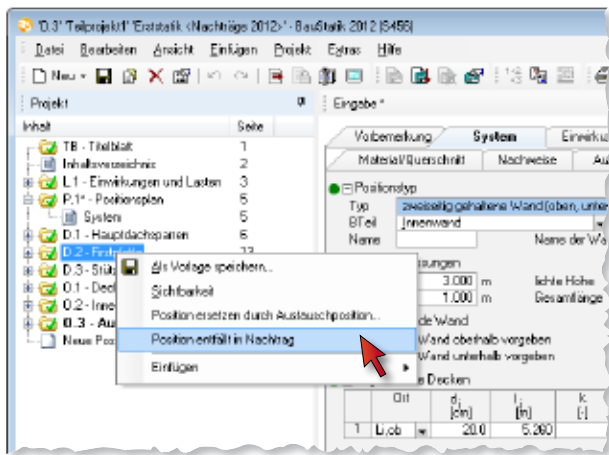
'D.3' 'Teilprojekt1' 'Erststatik <Nachträge 2012>' - BauStatik 2012 (5456)

Datei Bearbeiten Ansicht Einfügen Projekt Extras Hilfe

Neu

Projekt

| Inhalt | Seite |
|---|---|
| TB - Titelblatt | 1 |
| Inhaltsverzeichnis | 2 |
| L.1 - Einwirkungen und Lasten | 3 |
| P.1* - Positionsplan | 5 |
| System | 5 |
| D.1 - Hauptdachsparren | 6 |
| D.2 - Firstpfette | 13 |
| D.3 - Stü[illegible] | |
| 0.1 - Deck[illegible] | |
| 0.2 - Inne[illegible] | |
| 0.3 - Au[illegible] | |
| Neue Pos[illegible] | |

Als Vorlage speichern...
Sichtbarkeit
Position ersetzen durch Austauschposition...
Position entfällt in Nachtrag
Einfügen

Eingabe *

Vorbemerkung System Einwirku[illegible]
Material/Querschnitt Nachweise Au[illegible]

Positionstyp
Typ zweiseitig gehaltene Wand (oben, unte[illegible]
BTeil Innenwand
Name Name der Wa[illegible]

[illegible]ssungen
3.000 m lichte Höhe
1.000 m Gesamtlänge

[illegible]de Wand
Wand oberhalb vorgeben
Wand unterhalb vorgeben
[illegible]e Decken

| | Ort | d [cm] | l [m] | k [-] |
|---|---|---|---|---|
| 1 | Li.ob | 20.0 | 5.260 | |